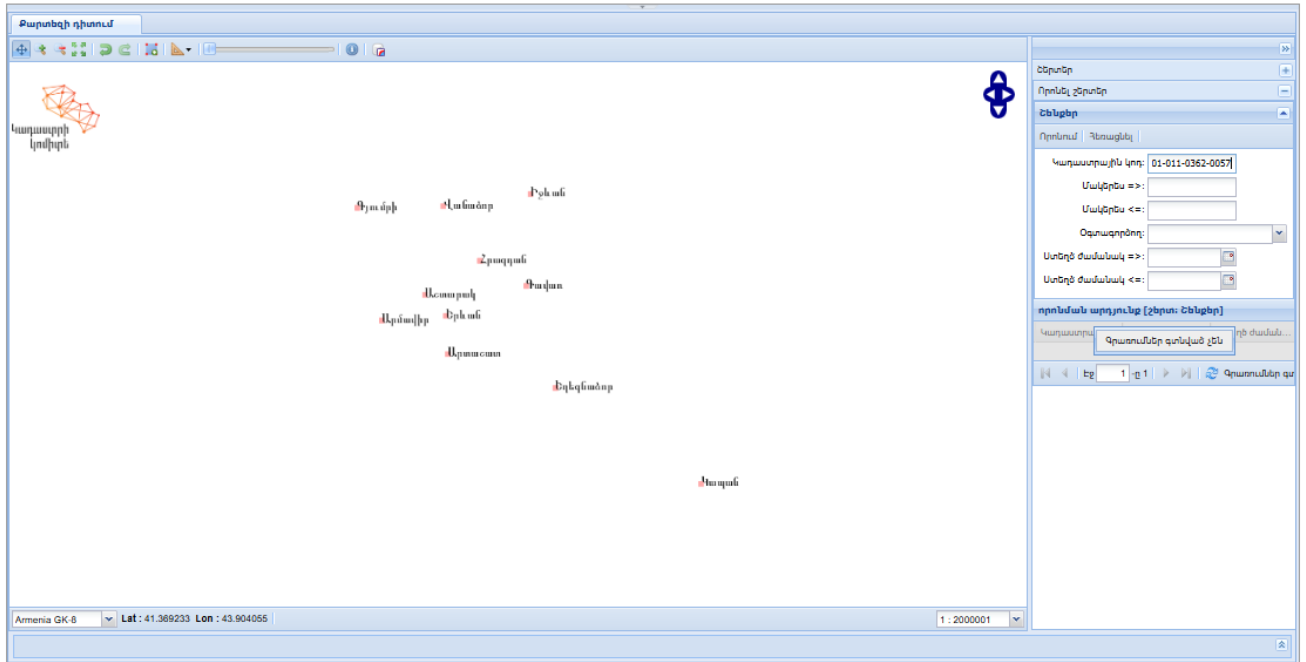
Քարտեզի դիտում

Կադաստրի կոմիտե

Գյումրի
Վանաձոր
Իջևան
Հրազդան
Գավառ
Աշտարակ
Արմավիր
Երևան
Արտաշատ
Եղեգնաձոր
Կապան

Armenia GK-8
Lat : 41.369233 Lon : 43.904055
1 : 2000001

Շերտեր
Որոնել շերտեր
Շենքեր
Որոնում | Հեռացնել |
Կադաստրային կոդ: 01-011-0362-0057
Մակերես =>:
Մակերես <=:
Օգտագործող:
Ստեղծ ժամանակ =>:
Ստեղծ ժամանակ <=:
որոնման արդյունք [շերտ: Շենքեր]
Կադաստրա
ծ ժաման...
Գրառումներ գտնված չեն
Էջ 1 -ը 1
Գրառումներ գտ